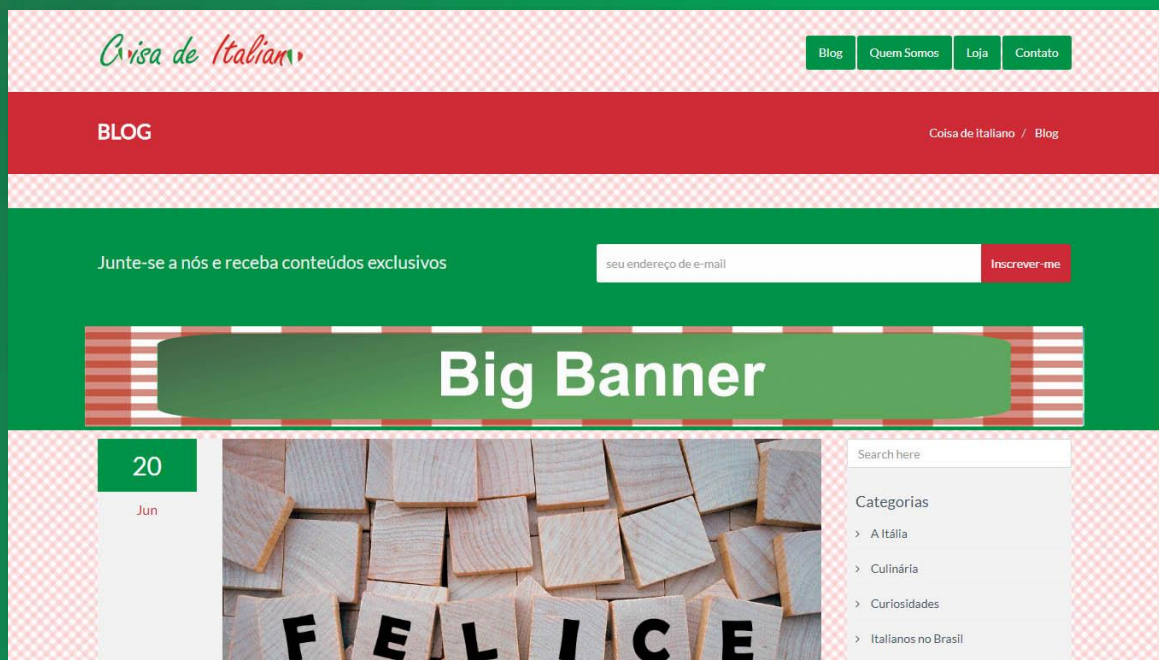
Coisa de Italiano

Blog | Quem Somos | Loja | Contato

BLOG

Coisa de italiano / Blog

Junte-se a nós e receba conteúdos exclusivos

seu endereço de e-mail

Inscrever-me

Big Banner

20

Jun

FELICE

Search here

Categorias

› A Itália

› Culinária

› Curiosidades

› Italianos no Brasil